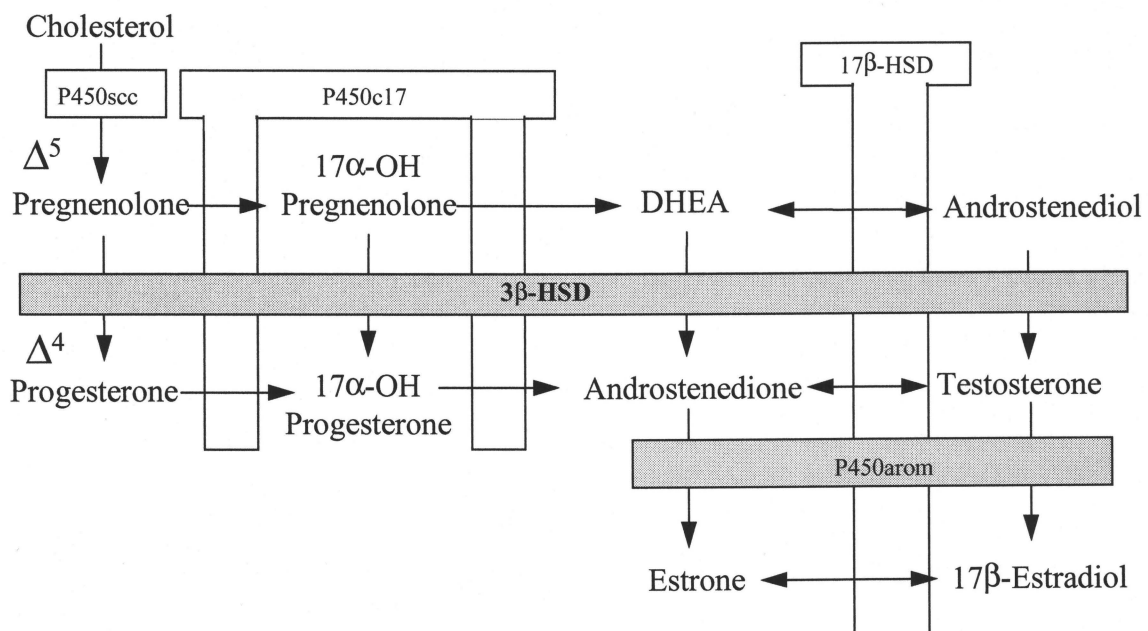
Cholesterol

P450scc

P450c17

17β-HSD

$\Delta^5$

Pregnenolone

17α-OH Pregnenolone

DHEA

Androstenediol

3β-HSD

$\Delta^4$

Progesterone

17α-OH Progesterone

Androstenedione

Testosterone

P450arom

Estrone

17β-Estradiol